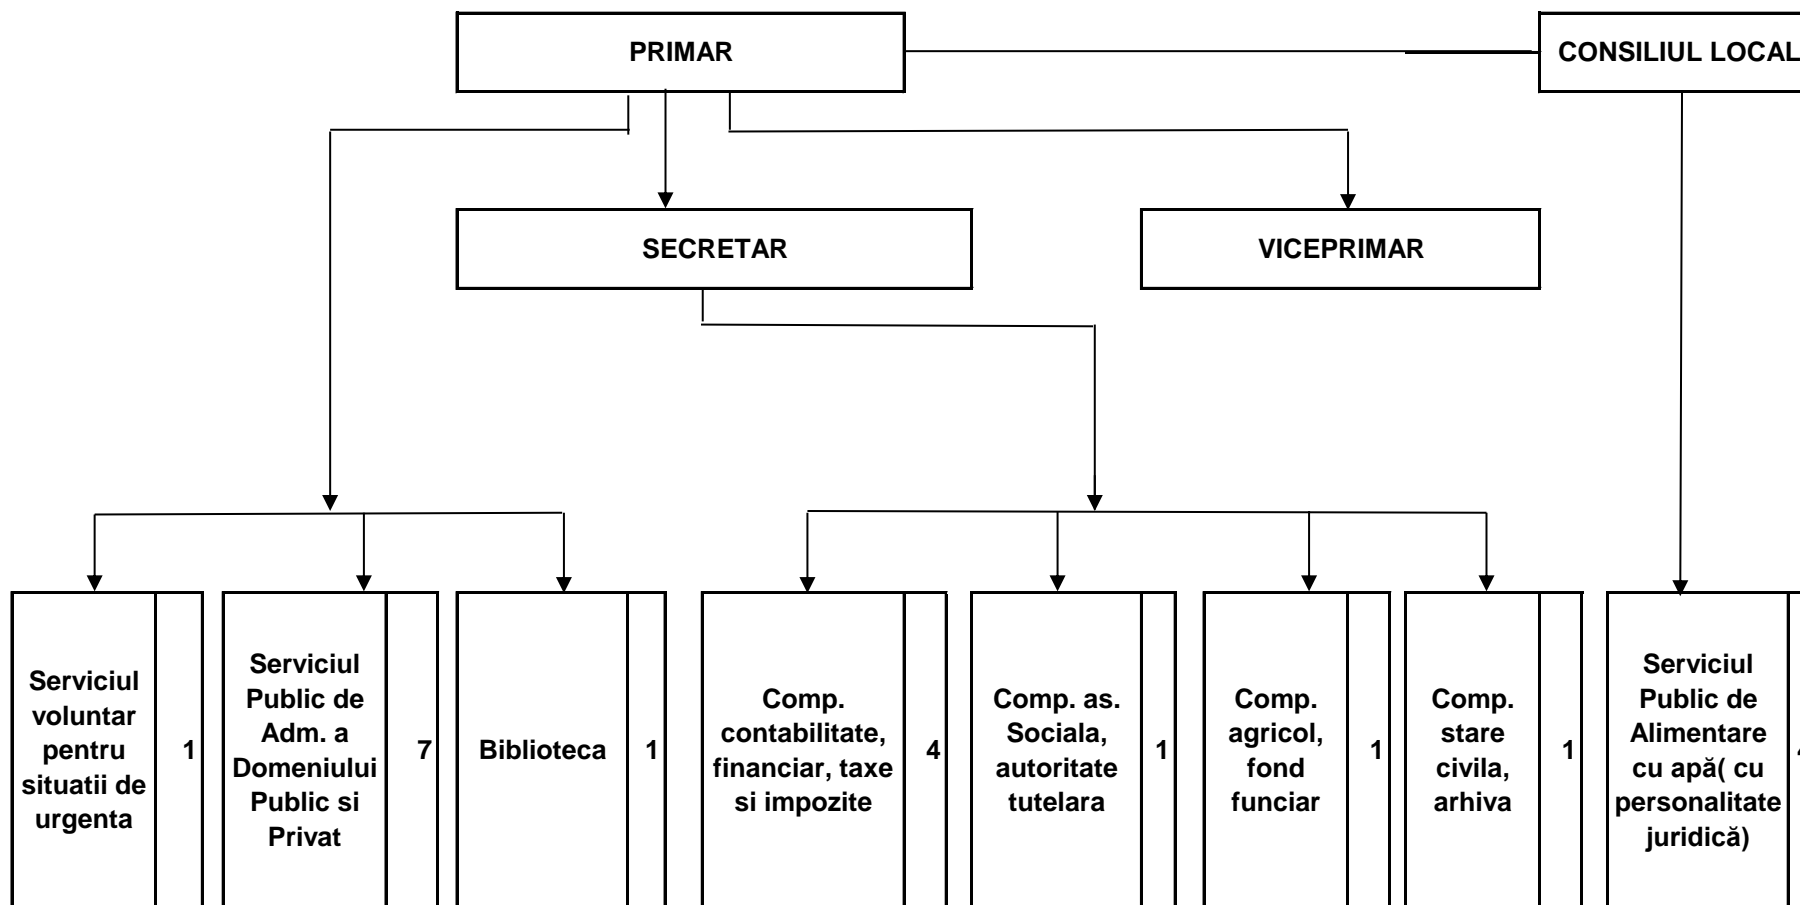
PRIMAR

CONSILIUL LOCAL

SECRETAR

VICEPRIMAR

Serviciul voluntar pentru situatii de urgenta 1

Serviciul Public de Adm. a Domeniului Public si Privat 7

Biblioteca 1

Comp. contabilitate, financiar, taxe si impozite 4

Comp. as. Sociala, autoritate tutelara 1

Comp. agricol, fond funciar 1

Comp. stare civila, arhiva 1

Serviciul Public de Alimentare cu apă( cu personalitate juridică) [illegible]